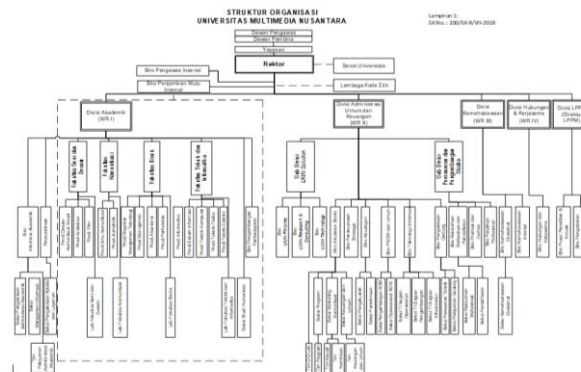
STRUKTUR ORGANISASI
UNIVERSITAS MULTIMEDIA NUSANTARA

Lampiran 1:
SK No. : 200/SK/R/VII-2018

Dewan Pengawas
Dewan Pembina
Yayasan

Rektor

Senat Universitas

Biro Pengawas Internal

Biro Penjaminan Mutu Internal

Lembaga Kode Etik

Divisi Akademik (WR I)

Divisi Administrasi Umum dan Keuangan (WR II)

Divisi Kemahasiswaan (WR III)

Divisi Hubungan & Kerjasama (WR IV)

Divisi LPPM

Fakultas Seni dan Desain

Fakultas Komunikasi

Fakultas Bisnis

Fakultas Teknik dan Informatika

Sub Direktorat Administrasi Keuangan

Sub Direktorat Pemasaran dan Pengembangan Media

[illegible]